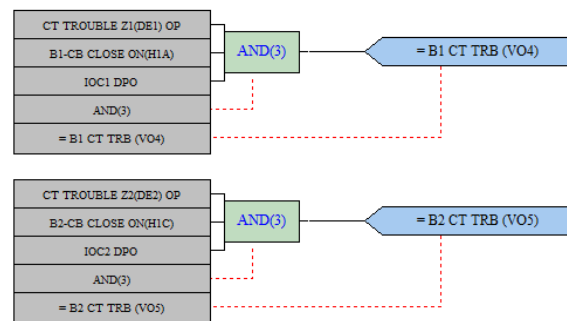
CT TROUBLE Z1(DE1) OP
B1-CB CLOSE ON(H1A)
IOC1 DPO
AND(3)
= B1 CT TRB (VO4)

AND(3)

= B1 CT TRB (VO4)

CT TROUBLE Z2(DE2) OP
B2-CB CLOSE ON(H1C)
IOC2 DPO
AND(3)
= B2 CT TRB (VO5)

AND(3)

= B2 CT TRB (VO5)